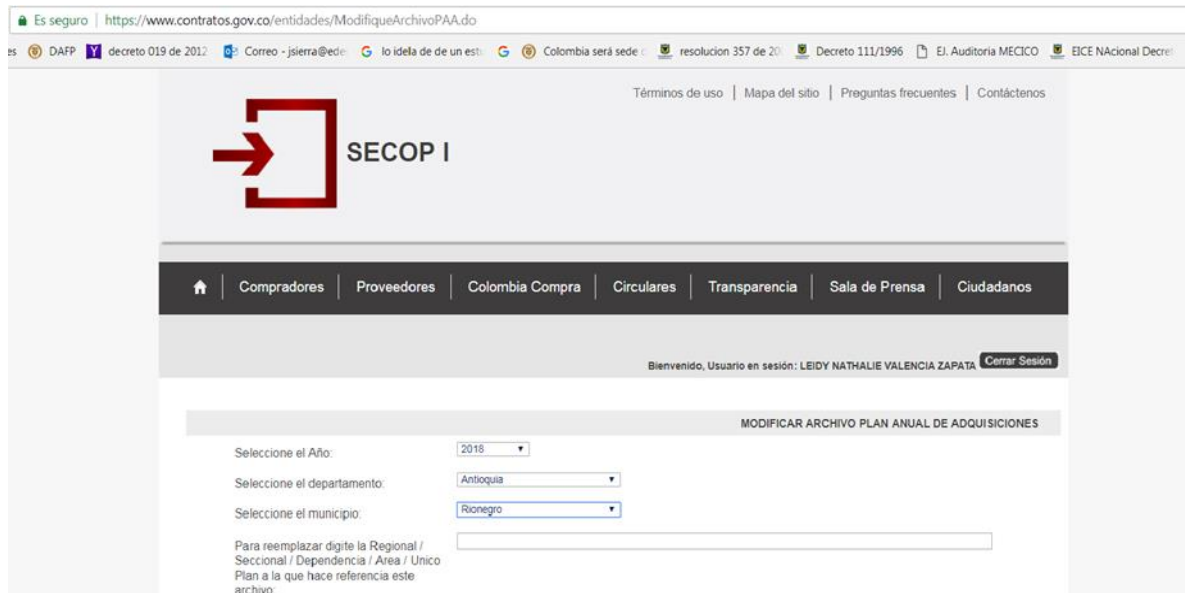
Es seguro | https://www.contratos.gov.co/entidades/ModifiqueArchivoPAA.do

es DAFP decreto 019 de 2012 Correo - jsierra@ede lo idela de de un est Colombia será sede resolucion 357 de 20 Decreto 111/1996 EI. Auditoria MECICO EICE NAcional Decre

Términos de uso | Mapa del sitio | Preguntas frecuentes | Contáctenos

SECOP I

Compradores | Proveedores | Colombia Compra | Circulares | Transparencia | Sala de Prensa | Ciudadanos

Bienvenido, Usuario en sesión: LEIDY NATHALIE VALENCIA ZAPATA Cerrar Sesión

MODIFICAR ARCHIVO PLAN ANUAL DE ADQUISICIONES

Seleccione el Año: 2018

Seleccione el departamento: Antioquia

Seleccione el municipio: Rionegro

Para reemplazar digite la Regional / Seccional / Dependencia / Area / Unico Plan a la que hace referencia este archivo: